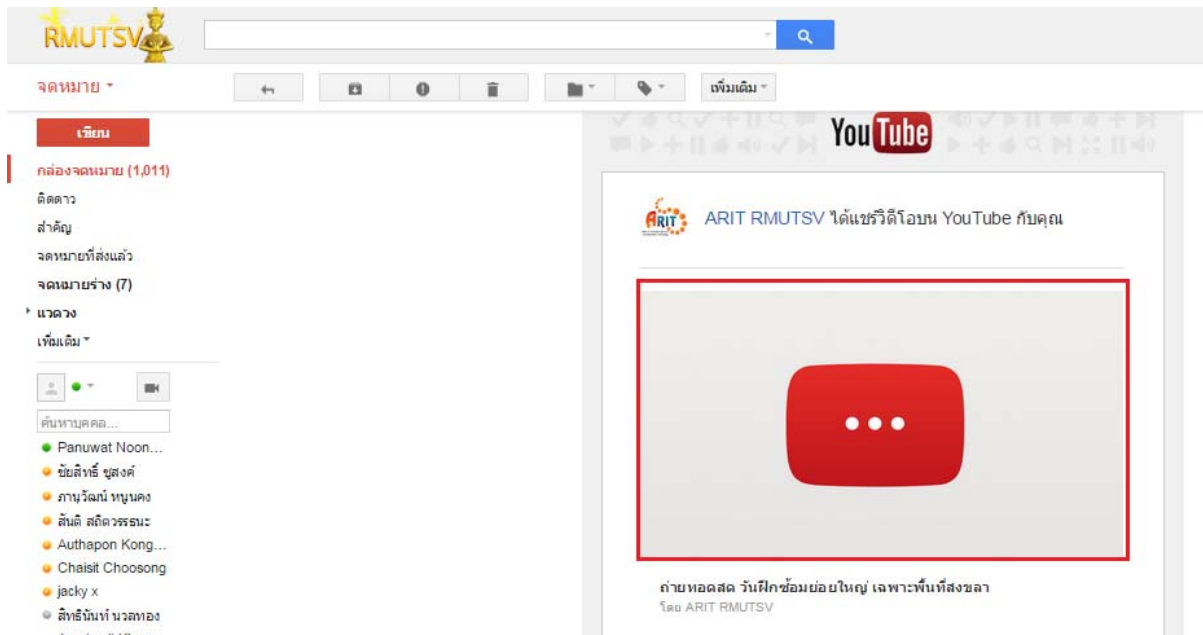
RMUTSV

จดหมาย ▾

เพิ่มเติม ▾

เขียน

กล่องจดหมาย (1,011)

ติดดาว

สำคัญ

จดหมายที่ส่งแล้ว

จดหมายร่าง (7)

แวดวง

เพิ่มเติม ▾

ค้นหาบุคคล...

Panuwat Noon...

ชัยสิทธิ์ ชูสงค์

ภานุวัฒน์ หนูนคง

สันติ สถิตวรรธนะ

Authapon Kong...

Chaisit Choosong

jacky x

สิทธินันท์ นวลทอง

YouTube

ARIT RMUTSV ได้แชร์วิดีโอบน YouTube กับคุณ

ถ่ายทอดสด วันฝึกซ้อมย่อยใหญ่ เฉพาะพื้นที่สงขลา

โดย ARIT RMUTSV